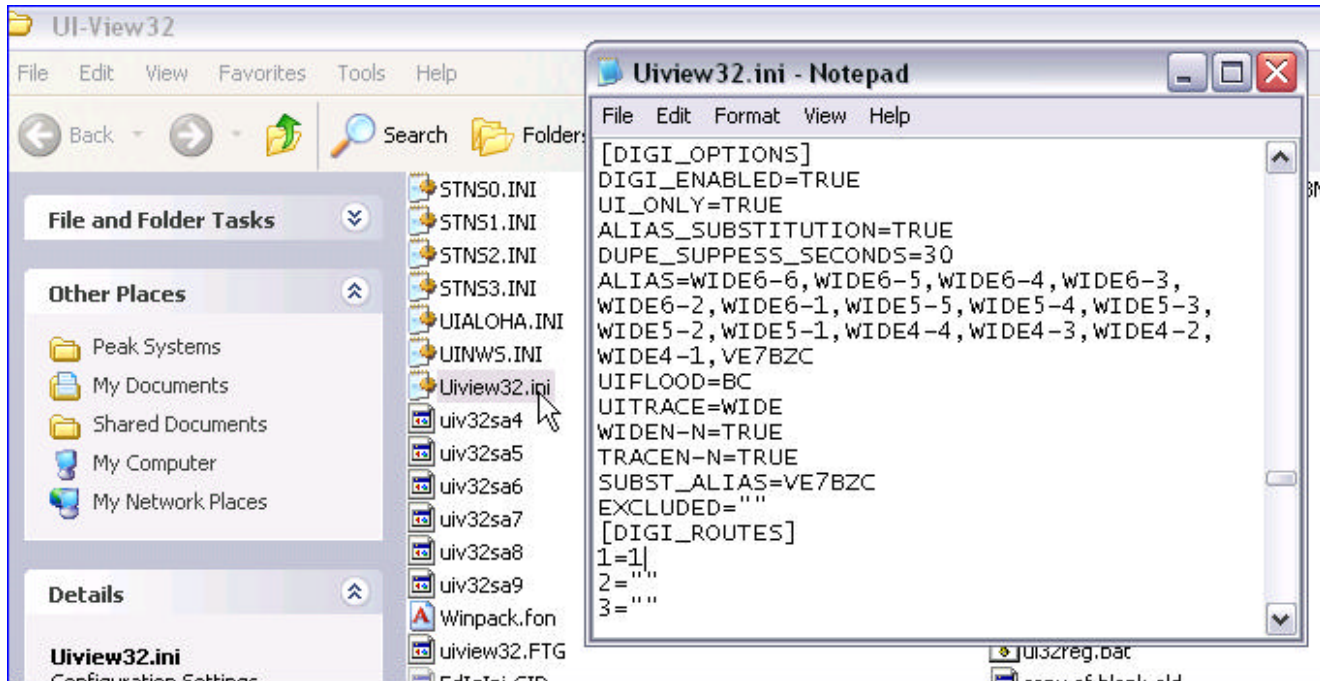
UI-View32

File Edit View Favorites Tools Help

Back Search Folders

File and Folder Tasks

Other Places

Peak Systems
My Documents
Shared Documents
My Computer
My Network Places

Details

Uiview32.ini
Configuration Settings

STNS0.INI
STNS1.INI
STNS2.INI
STNS3.INI
UIALOHA.INI
UINWS.INI
Uiview32.ini
uiv32sa4
uiv32sa5
uiv32sa6
uiv32sa7
uiv32sa8
uiv32sa9
Winpack.fon
uiview32.FTG
EdIrIni.GID

ui32reg.bat
copy of blank.old

Uiview32.ini - Notepad

File Edit Format View Help

[DIGI_OPTIONS]
DIGI_ENABLED=TRUE
UI_ONLY=TRUE
ALIAS_SUBSTITUTION=TRUE
DUPE_SUPPESS_SECONDS=30
ALIAS=WIDE6-6,WIDE6-5,WIDE6-4,WIDE6-3,WIDE6-2,WIDE6-1,WIDE5-5,WIDE5-4,WIDE5-3,WIDE5-2,WIDE5-1,WIDE4-4,WIDE4-3,WIDE4-2,WIDE4-1,VE7BZC
UIFLOOD=BC
UITRACE=WIDE
WIDEN-N=TRUE
TRACEN-N=TRUE
SUBST_ALIAS=VE7BZC
EXCLUDED=""
[DIGI_ROUTES]
1=1
2=""
3=""